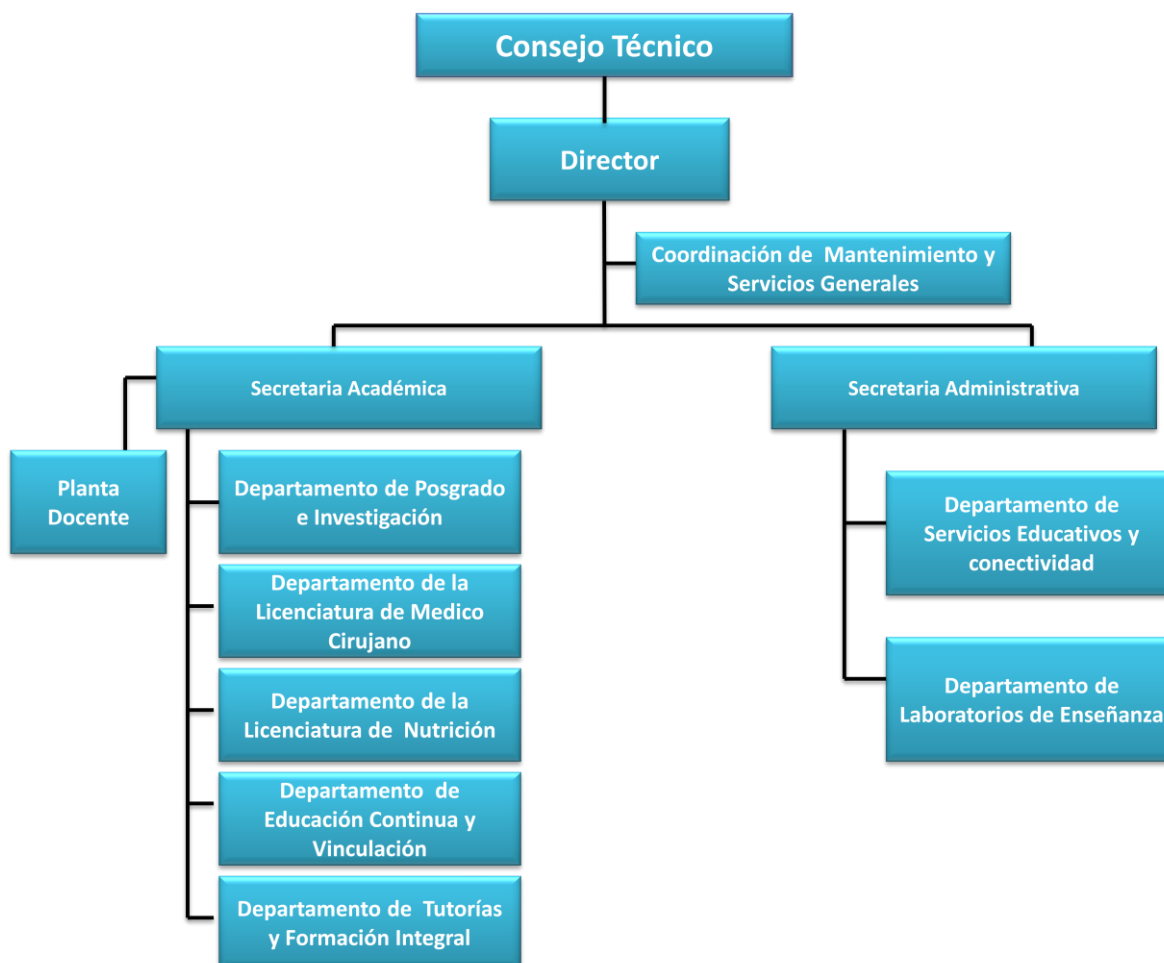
Consejo Técnico

Director

Coordinación de Mantenimiento y Servicios Generales

Secretaria Académica

Secretaria Administrativa

Planta Docente

Departamento de Posgrado e Investigación

Departamento de la Licenciatura de Medico Cirujano

Departamento de la Licenciatura de Nutrición

Departamento de Educación Continua y Vinculación

Departamento de Tutorías y Formación Integral

Departamento de Servicios Educativos y conectividad

Departamento de Laboratorios de Enseñanza